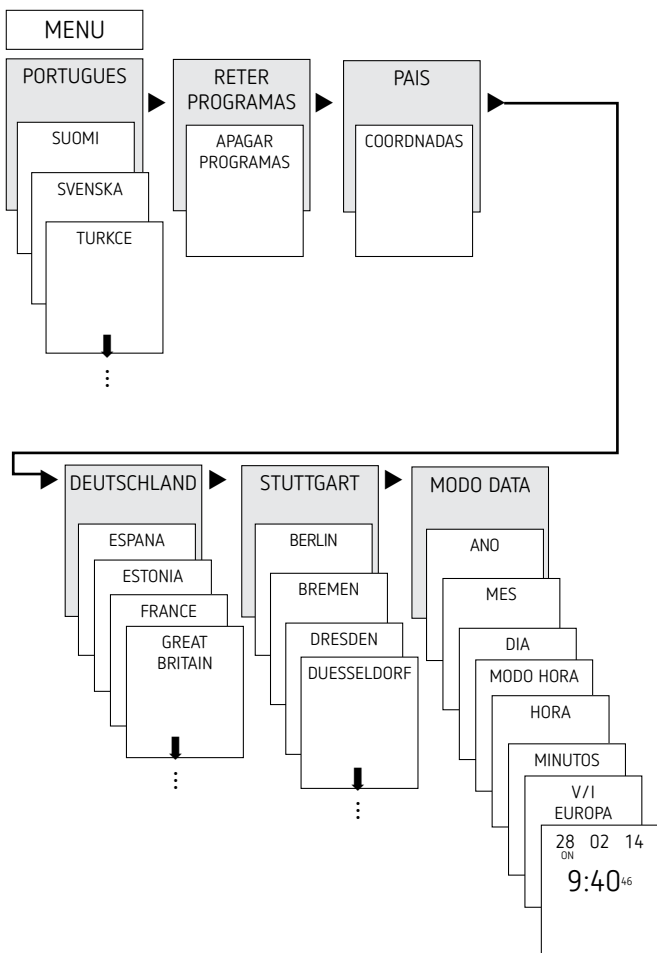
MENU

PORTUGUES

SUOMI

SVENSKA

TURKCE

⋮

RETER PROGRAMAS

APAGAR PROGRAMAS

PAIS

COORDNADAS

DEUTSCHLAND

ESPANA

ESTONIA

FRANCE

GREAT BRITAIN

⋮

STUTTGART

BERLIN

BREMEN

DRESDEN

DUESSELDORF

⋮

MODO DATA

ANO

MES

DIA

MODO HORA

HORA

MINUTOS

V/I EUROPA

28 02 14
ON
9:40 46